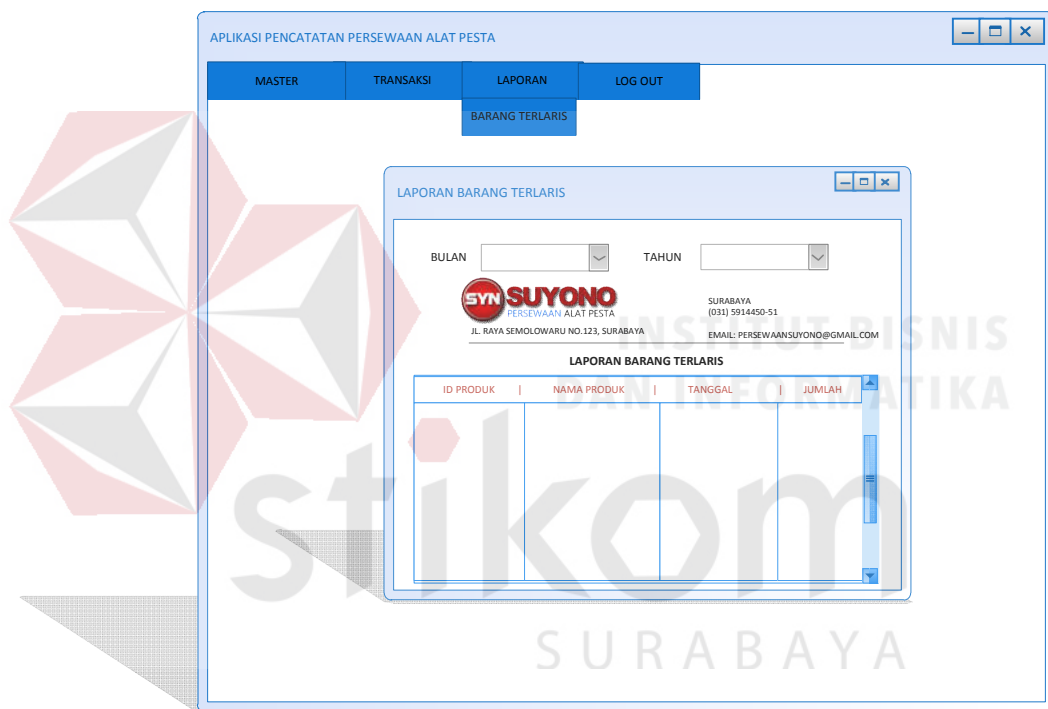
APLIKASI PENCATATAN PERSEWAAN ALAT PESTA

MASTER | TRANSAKSI | LAPORAN | LOG OUT

BARANG TERLARIS

LAPORAN BARANG TERLARIS

BULAN

TAHUN

SYN SUYONO
PERSEWAAN ALAT PESTA

JL. RAYA SEMOLOWARU NO.123, SURABAYA

SURABAYA
(031) 5914450-51

EMAIL: PERSEWAANSUYONO@GMAIL.COM

LAPORAN BARANG TERLARIS

| ID PRODUK | NAMA PRODUK | TANGGAL | JUMLAH |
|---|---|---|---|
| | | | |

INSTITUT BISNIS
DAN INFORMATIKA
stikom
SURABAYA